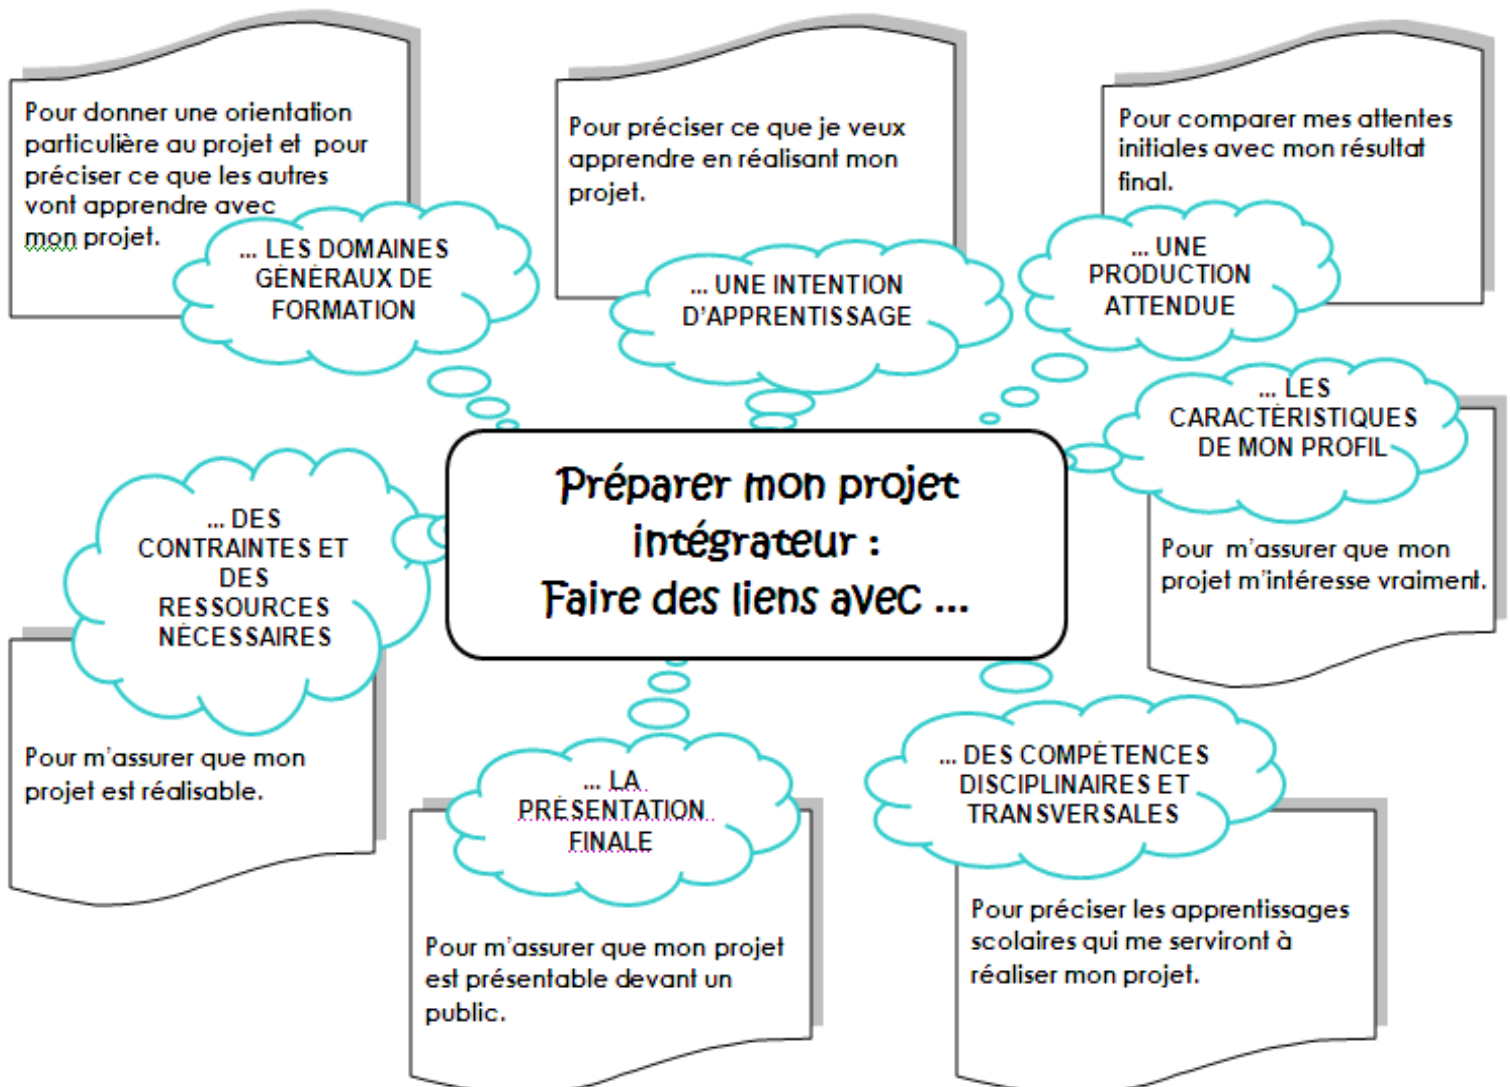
Préparer mon projet intégrateur : Faire des liens avec ...

Pour donner une orientation particulière au projet et pour préciser ce que les autres vont apprendre avec mon projet.

... LES DOMAINES GÉNÉRAUX DE FORMATION

Pour préciser ce que je veux apprendre en réalisant mon projet.

... UNE INTENTION D'APPRENTISSAGE

Pour comparer mes attentes initiales avec mon résultat final.

... UNE PRODUCTION ATTENDUE

... LES CARACTÉRISTIQUES DE MON PROFIL

Pour m'assurer que mon projet m'intéresse vraiment.

... DES CONTRAINTES ET DES RESSOURCES NÉCESSAIRES

Pour m'assurer que mon projet est réalisable.

... LA PRÉSENTATION FINALE

Pour m'assurer que mon projet est présentable devant un public.

... DES COMPÉTENCES DISCIPLINAIRES ET TRANSVERSALES

Pour préciser les apprentissages scolaires qui me serviront à réaliser mon projet.